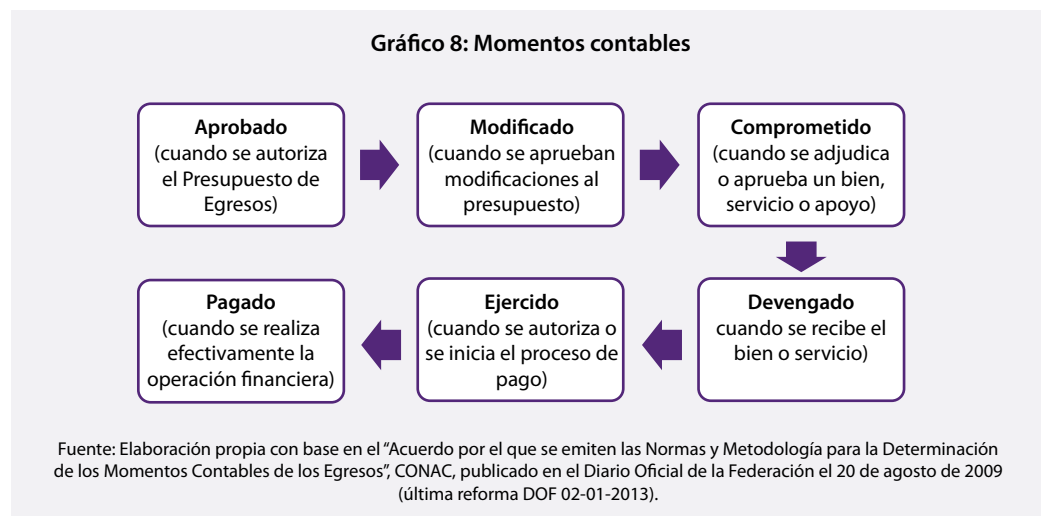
Gráfico 8: Momentos contables

Aprobado
(cuando se autoriza el Presupuesto de Egresos)

Modificado
(cuando se aprueban modificaciones al presupuesto)

Comprometido
(cuando se adjudica o aprueba un bien, servicio o apoyo)

Devengado
cuando se recibe el bien o servicio)

Ejercido
(cuando se autoriza o se inicia el proceso de pago)

Pagado
(cuando se realiza efectivamente la operación financiera)

Fuente: Elaboración propia con base en el "Acuerdo por el que se emiten las Normas y Metodología para la Determinación de los Momentos Contables de los Egresos", CONAC, publicado en el Diario Oficial de la Federación el 20 de agosto de 2009 (última reforma DOF 02-01-2013).